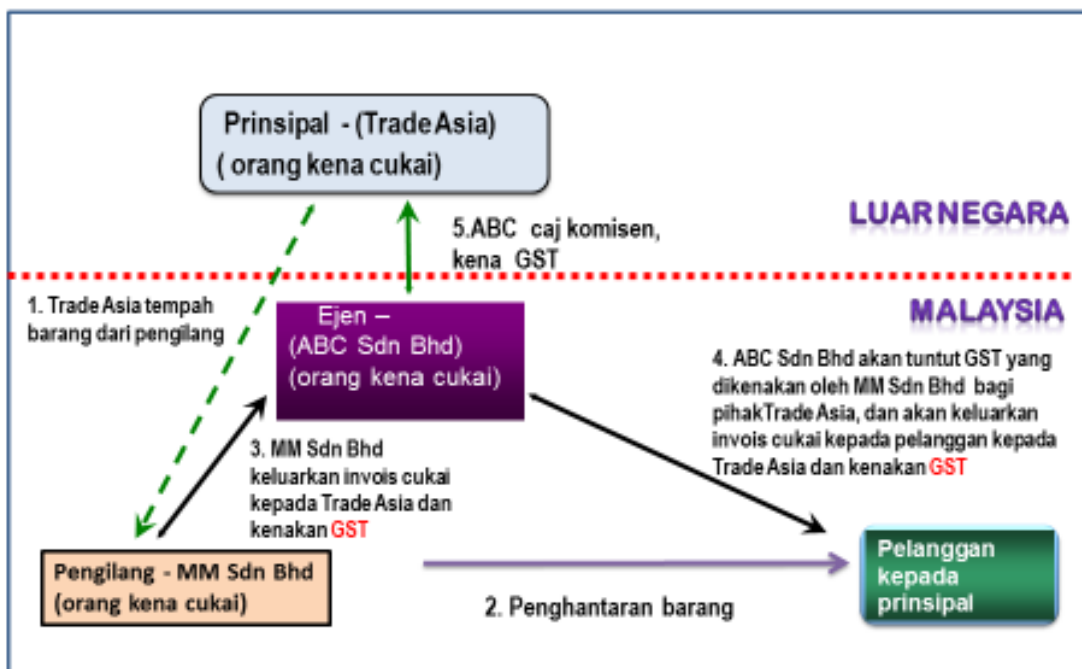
Prinsipal - (Trade Asia)
( orang kena cukai)

LUAR NEGARA

5.ABC caj komisen, kena GST

MALAYSIA

1. Trade Asia tempah barang dari pengilang

Ejen –
(ABC Sdn Bhd)
(orang kena cukai)

4. ABC Sdn Bhd akan tuntut GST yang dikenakan oleh MM Sdn Bhd bagi pihakTrade Asia, dan akan keluarkan invois cukai kepada pelanggan kepada Trade Asia dan kenakan GST

3. MM Sdn Bhd keluarkan invois cukai kepada Trade Asia dan kenakan GST

Pengilang - MM Sdn Bhd
(orang kena cukai)

2. Penghantaran barang

Pelanggan kepada prinsipal